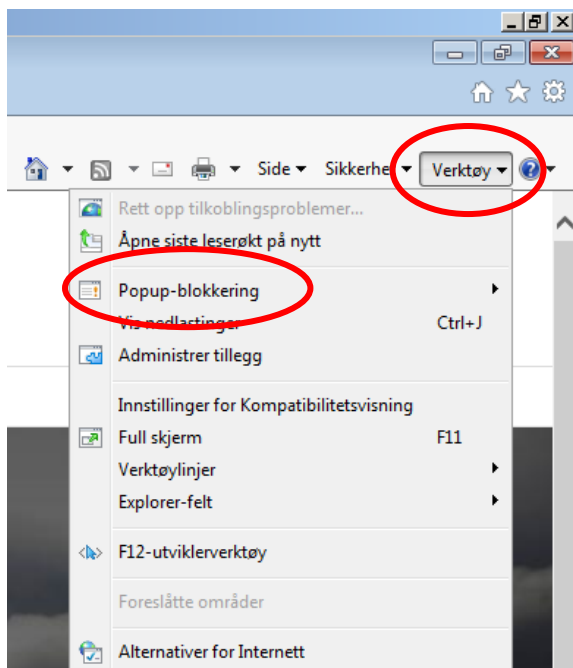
Side ▾ Sikkerhe ▾ Verktøy ▾

Rett opp tilkoblingsproblemer...
Åpne siste leserøkt på nytt

Popup-blokkering
Vis nedlastinger Ctrl+J
Administrer tillegg

Innstillinger for Kompatibilitetsvisning
Full skjerm F11
Verktøylinjer
Explorer-felt

F12-utviklerverktøy

Foreslåtte områder

Alternativer for Internett